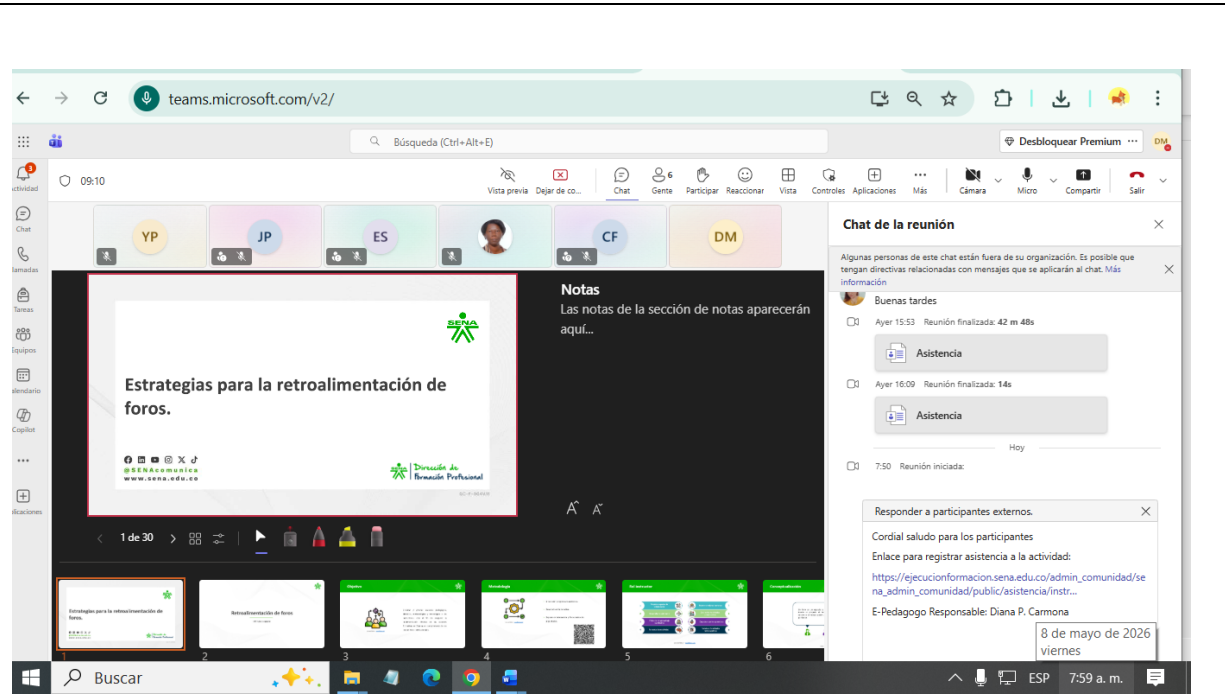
teams.microsoft.com/v2/

Búsqueda (Ctrl+Alt+E)

Desbloquear Premium ···

DM

Actividad
Chat
Llamadas
Tareas
Equipos
Calendario
Copilot
···
Aplicaciones

09:10

Vista previa | Dejar de co... | Chat | Gente 6 | Participar | Reaccionar | Vista | Controles | Aplicaciones | Más | Cámara | Micro | Compartir | Salir

YP JP ES CF DM

Estrategias para la retroalimentación de foros.

SENA

@SENAcomunica
www.sena.edu.co

Dirección de Formación Profesional

Notas
Las notas de la sección de notas aparecerán aquí...

1 de 30

Estrategias para la retroalimentación de foros.

Retroalimentación de foros

1 2 3 4 5 6

Chat de la reunión

Algunas personas de este chat están fuera de su organización. Es posible que tengan directivas relacionadas con mensajes que se aplicarán al chat. Más información

Buenas tardes

Ayer 15:53 Reunión finalizada: 42 m 48s

Asistencia

Ayer 16:09 Reunión finalizada: 14s

Asistencia

Hoy

7:50 Reunión iniciada:

Responder a participantes externos.

Cordial saludo para los participantes
Enlace para registrar asistencia a la actividad:
https://ejecucionformacion.sena.edu.co/admin_comunidad/sena_admin_comunidad/public/asistencia/instr...
E-Pedagogo Responsable: Diana P. Carmona

8 de mayo de 2026
viernes

Buscar

ESP 7:59 a. m.